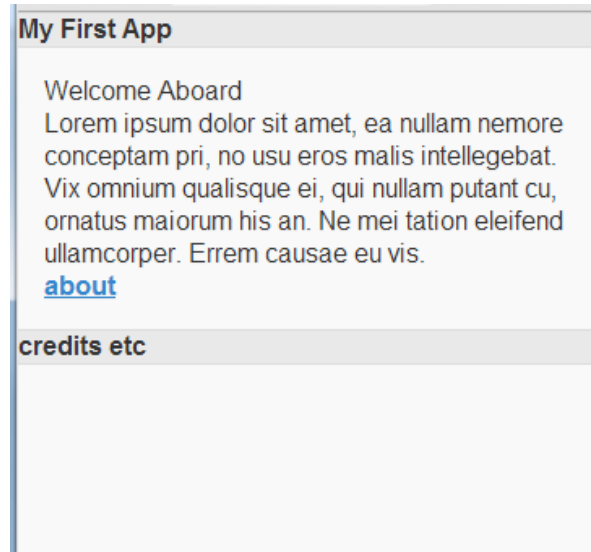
My First App

Welcome Aboard
Lorem ipsum dolor sit amet, ea nullam nemore conceptam pri, no usu eros malis intellegebat. Vix omnium qualisque ei, qui nullam putant cu, ornatus maiorum his an. Ne mei tation eleifend ullamcorper. Errem causae eu vis.
about

credits etc